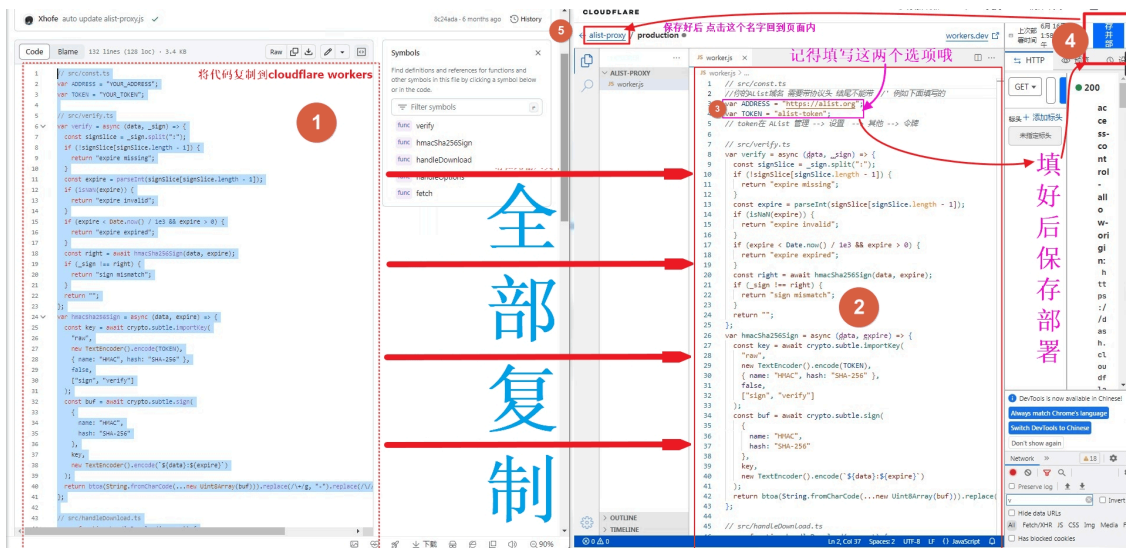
Xhofe auto update alist-proxy.js 8c24ada · 6 months ago History

Code Blame 132 lines (128 loc) · 3.4 KB Raw

将代码复制到cloudflare workers

1

// src/const.ts
var ADDRESS = "YOUR_ADDRESS";
var TOKEN = "YOUR_TOKEN";

// src/verify.ts
var verify = async (data, _sign) => {
const signSlice = _sign.split(":");
if (!signSlice[signSlice.length - 1]) {
return "expire missing";
}
const expire = parseInt(signSlice[signSlice.length - 1]);
if (isNaN(expire)) {
return "expire invalid";
}
if (expire < Date.now() / 1e3 && expire > 0) {
return "expire expired";
}
const right = await hmacSha256Sign(data, expire);
if (_sign !== right) {
return "sign mismatch";
}
return "";
};
var hmacSha256Sign = async (data, expire) => {
const key = await crypto.subtle.importKey(
"raw",
new TextEncoder().encode(TOKEN),
{ name: "HMAC", hash: "SHA-256" },
false,
["sign", "verify"]
);
const buf = await crypto.subtle.sign(
{
name: "HMAC",
hash: "SHA-256"
},
key,
new TextEncoder().encode(`${data}:${expire}`)
);
return btoa(String.fromCharCode(...new Uint8Array(buf))).replace(/\+/g, "-").replace(/\/
};

// src/handleDownload.ts

Symbols
Find definitions and references for functions and other symbols in this file by clicking a symbol below or in the code.
Filter symbols
func verify
func hmacSha256Sign
func handleDownload
func handleOptions
func fetch

全部复制

CLOUDFLARE
5 alist-proxy production
保存好后 点击这个名字回到页面内
workers.dev
记得填写这两个选项哦
ALIST-PROXY
worker.js
3
// src/const.ts
//你的AList域名 需要带协议头 结尾不能带"/" 例如下面填写的
var ADDRESS = "https://alist.org";
var TOKEN = "alist-token";
// token在 AList 管理 --> 设置 --> 其他 --> 令牌

// src/verify.ts
var verify = async (data, _sign) => {
const signSlice = _sign.split(":");
if (!signSlice[signSlice.length - 1]) {
return "expire missing";
}
const expire = parseInt(signSlice[signSlice.length - 1]);
if (isNaN(expire)) {
return "expire invalid";
}
if (expire < Date.now() / 1e3 && expire > 0) {
return "expire expired";
}
const right = await hmacSha256Sign(data, expire);
if (_sign !== right) {
return "sign mismatch";
}
return "";
};
var hmacSha256Sign = async (data, expire) => {
const key = await crypto.subtle.importKey(
"raw",
new TextEncoder().encode(TOKEN),
{ name: "HMAC", hash: "SHA-256" },
false,
["sign", "verify"]
);
const buf = await crypto.subtle.sign(
{
name: "HMAC",
hash: "SHA-256"
},
key,
new TextEncoder().encode(`${data}:${expire}`)
);
return btoa(String.fromCharCode(...new Uint8Array(buf))).replace(
};

// src/handleDownload.ts

2

OUTLINE
TIMELINE
Ln 2, Col 37 Spaces: 2 UTF-8 LF JavaScript

4
保存并部署
HTTP
GET
200
添加标头
填好后保存部署
access-control-allow-origin: https://dash.cloudfl
DevTools is now available in Chinese!
Always match Chrome's language
Switch DevTools to Chinese
Don't show again
Network
Preserve log
Hide data URLs
All Fetch/XHR JS CSS Img Media
Has blocked cookies